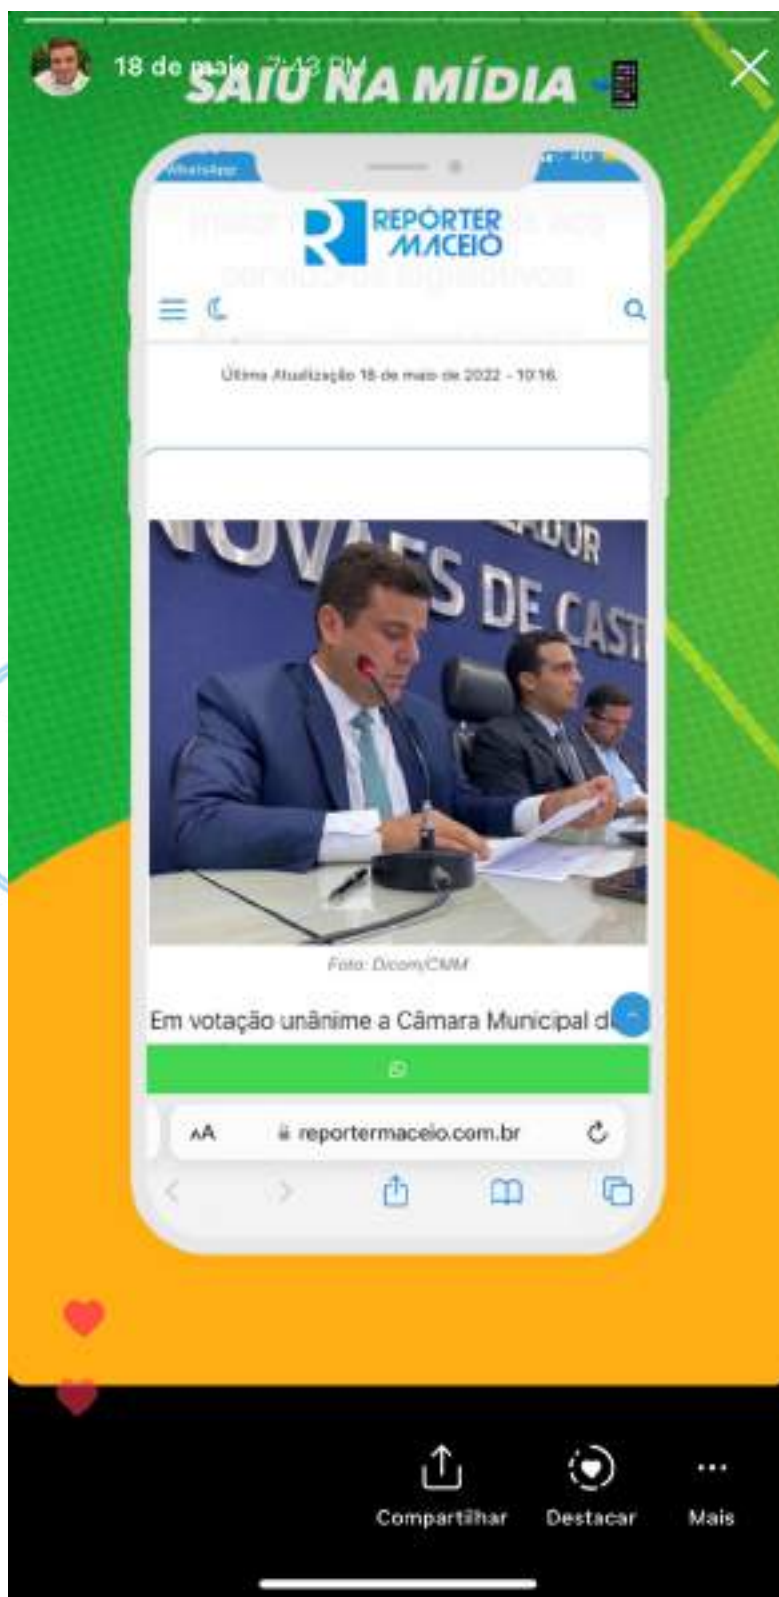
18 de maio 7:43 PM

SAIU NA MÍDIA

WhatsApp

4G

REPÓRTER MACEIÓ

Última Atualização 18 de maio de 2022 - 10:16

NOVAES DE CAST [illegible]

Foto: Dicom/CMM

Em votação unânime a Câmara Municipal d

AA reportermaceio.com.br

Compartilhar

Destacar

Mais